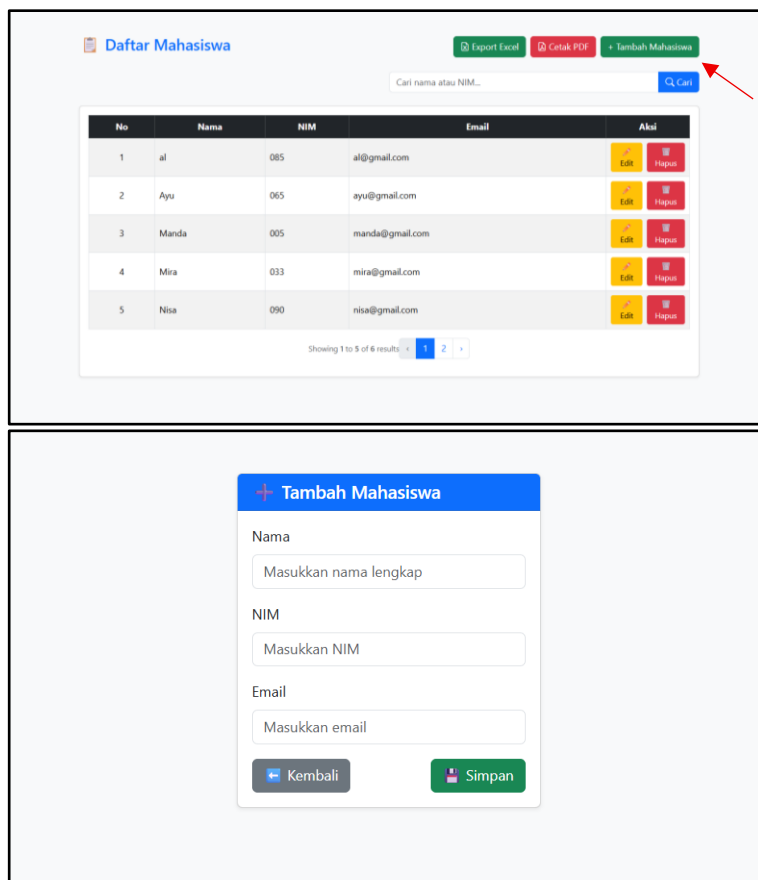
Daftar Mahasiswa

Export Excel | Cetak PDF | + Tambah Mahasiswa

Cari nama atau NIM... | Cari

| No | Nama | NIM | Email | Aksi |
|---|---|---|---|---|
| 1 | al | 085 | al@gmail.com | Edit Hapus |
| 2 | Ayu | 065 | ayu@gmail.com | Edit Hapus |
| 3 | Manda | 005 | manda@gmail.com | Edit Hapus |
| 4 | Mira | 033 | mira@gmail.com | Edit Hapus |
| 5 | Nisa | 090 | nisa@gmail.com | Edit Hapus |

Showing 1 to 5 of 6 results ‹ 1 2 ›

Tambah Mahasiswa

Nama

Masukkan nama lengkap

NIM

Masukkan NIM

Email

Masukkan email

Kembali

Simpan